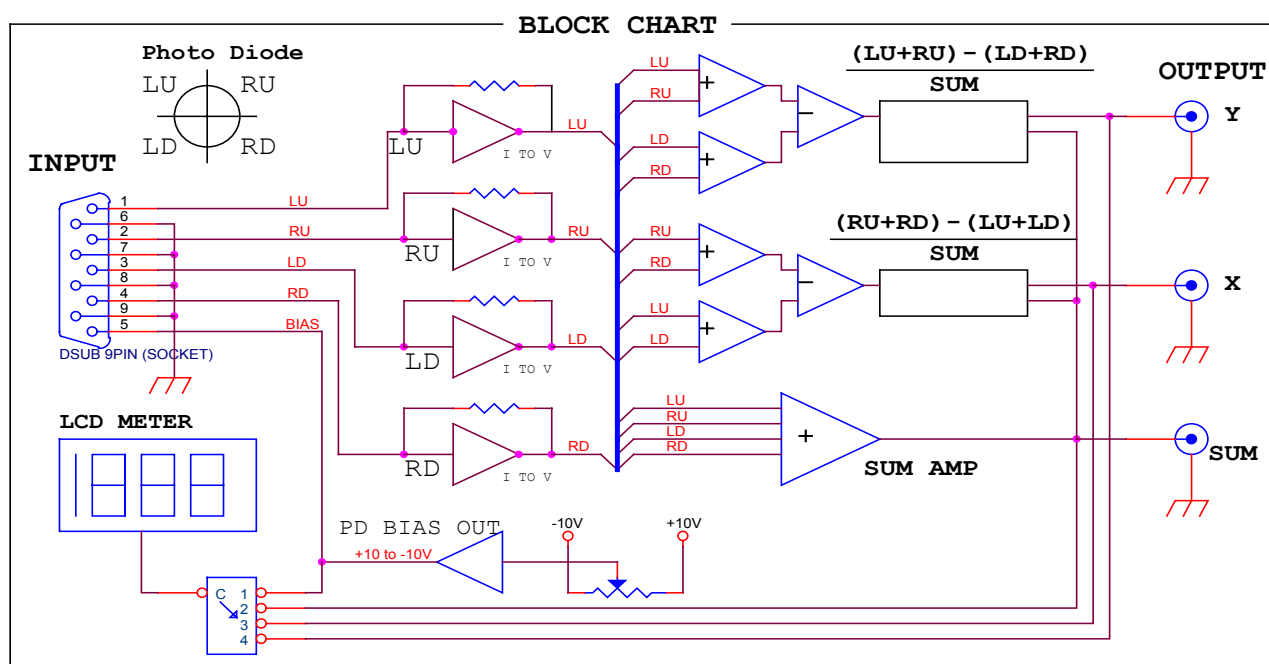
BLOCK CHART

Photo Diode
LU RU
LD RD

INPUT
1
6
2
7
3
8
4
9
5
DSUB 9PIN (SOCKET)

LU
RU
LD
RD
BIAS

LU
RU
LD
RD

I TO V
I TO V
I TO V
I TO V

LU
RU
LD
RD

LU
RU
LD
RD
LU
RU
LD
RD
LU
RU
LD
RD

+
+
−
+
+
−
+

$\frac{(LU+RU)-(LD+RD)}{SUM}$

$\frac{(RU+RD)-(LU+LD)}{SUM}$

SUM AMP

OUTPUT
Y
X
SUM

LCD METER

PD BIAS OUT
+10 to -10V
-10V
+10V

C
1
2
3
4